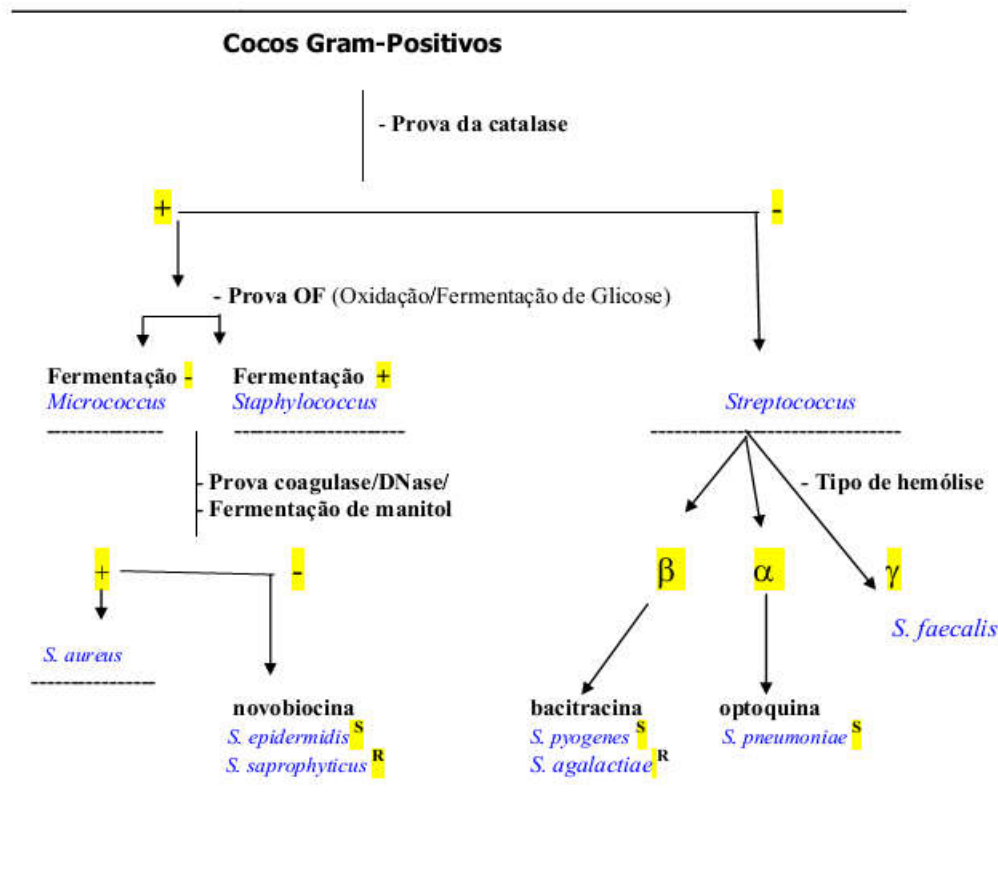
Cocos Gram-Positivos

- Prova da catalase

+

-

- Prova OF (Oxidação/Fermentação de Glicose)

Fermentação -
*Micrococcus*

Fermentação +
*Staphylococcus*

*Streptococcus*

- Prova coagulase/DNase/
- Fermentação de manitol

- Tipo de hemólise

+

-

β

α

γ

*S. faecalis*

*S. aureus*

novobiocina
*S. epidermidis* $^{S}$
*S. saprophyticus* $^{R}$

bacitracina
*S. pyogenes* $^{S}$
*S. agalactiae* $^{R}$

optoquina
*S. pneumoniae* $^{S}$